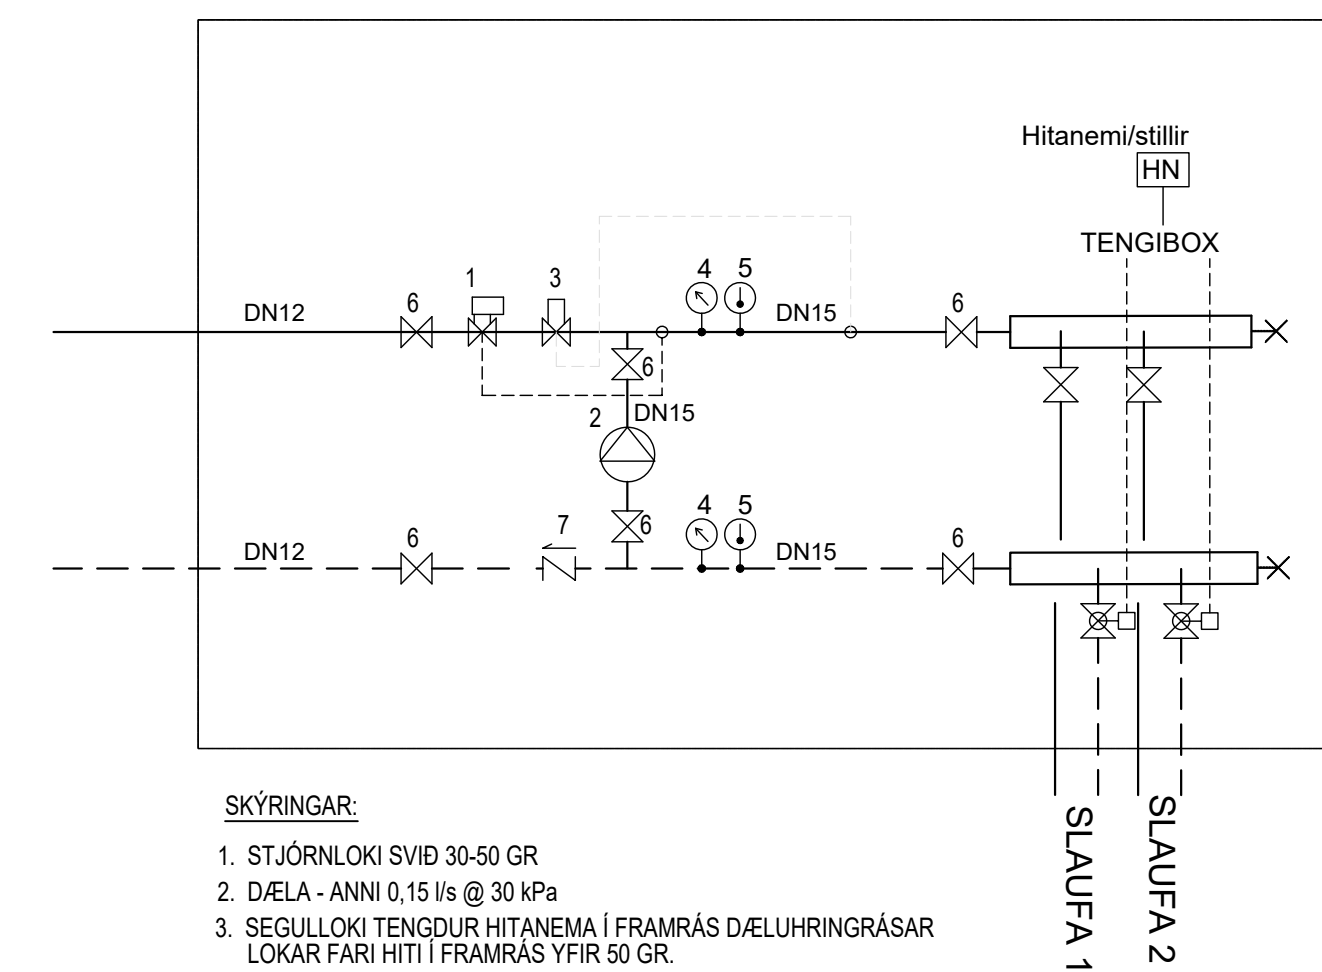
Hitanemi/stillir
HN
TENGIBOX

1 3 4 5
DN12 6 DN15 6
6
2 DN15
7 4 5
6
DN12 6 DN15 6

SLAUFA 1
SLAUFA 2

SKÝRINGAR:

1. STJÓRNLOKI SVIÐ 30-50 GR
2. DÆLA - ANNI 0,15 l/s @ 30 kPa
3. SEGULLOKI TENGDUR HITANEMA Í FRAMRÁS DÆLUHRINGRÁSAR LOKAR FARI HITI Í FRAMRÁS YFIR 50 GR.